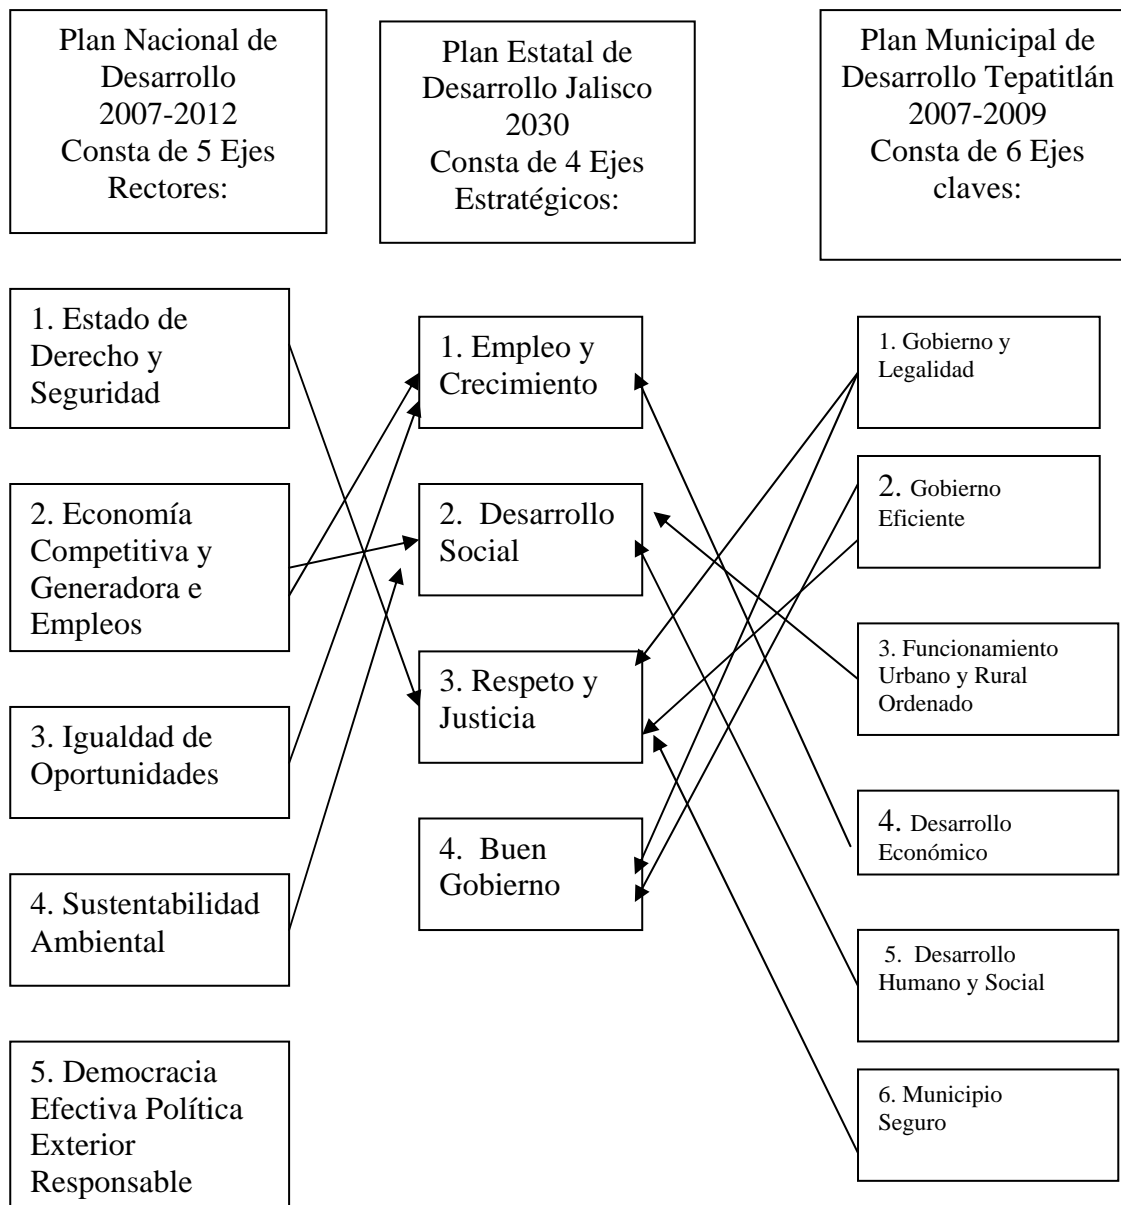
Plan Nacional de Desarrollo 2007-2012 Consta de 5 Ejes Rectores:

Plan Estatal de Desarrollo Jalisco 2030 Consta de 4 Ejes Estratégicos:

Plan Municipal de Desarrollo Tepatitlán 2007-2009 Consta de 6 Ejes claves:

1. Estado de Derecho y Seguridad

2. Economía Competitiva y Generadora e Empleos

3. Igualdad de Oportunidades

4. Sustentabilidad Ambiental

5. Democracia Efectiva Política Exterior Responsable

1. Empleo y Crecimiento

2. Desarrollo Social

3. Respeto y Justicia

4. Buen Gobierno

1. Gobierno y Legalidad

2. Gobierno Eficiente

3. Funcionamiento Urbano y Rural Ordenado

4. Desarrollo Económico

5. Desarrollo Humano y Social

6. Municipio Seguro